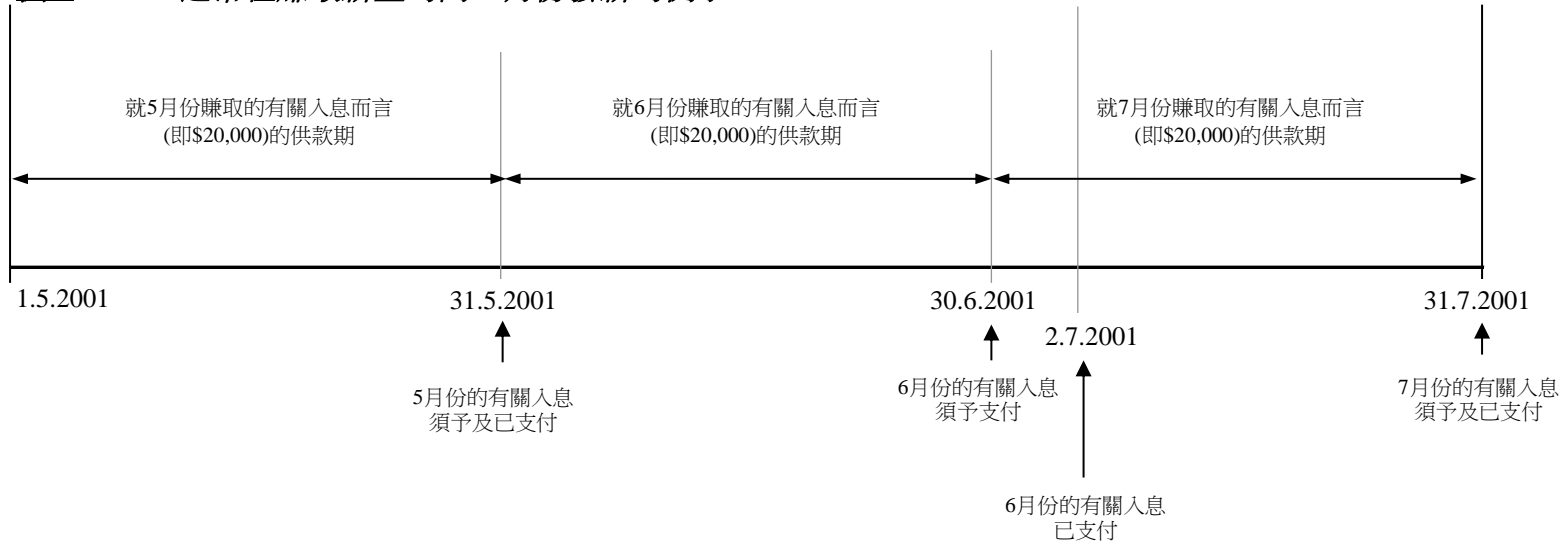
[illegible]

就5月份賺取的有關入息而言 (即\$20,000)的供款期

就6月份賺取的有關入息而言 (即\$20,000)的供款期

就7月份賺取的有關入息而言 (即\$20,000)的供款期

1.5.2001

31.5.2001

30.6.2001

2.7.2001

31.7.2001

5月份的有關入息 須予及已支付

6月份的有關入息 須予支付

6月份的有關入息 已支付

7月份的有關入息 須予及已支付